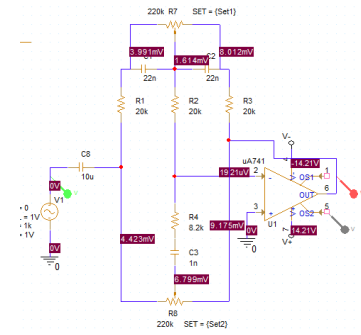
220k R7 SET = {Set1}
3.991mV
1.614mV
8.012mV
C2
22n
22n
R1
20k
R2
20k
R3
20k
C8
10u
0V
V-
-14.21V
uA741
0
= 1V
1k
1V
V1
19.21uV
2
-
OS1
1
6
OUT
3
+
9.175mV
OS2
5
U1
7
14.21V
V+
0V
0
4.423mV
R4
8.2k
C3
1n
6.799mV
R8
220k SET = {Set2}